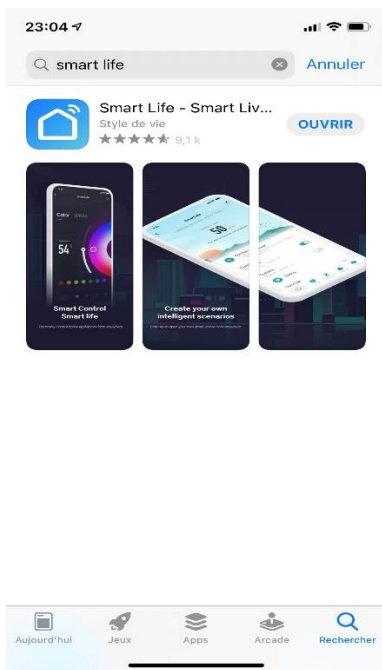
23:04

smart life

Annuler

Smart Life - Smart Liv...

Style de vie

9,1 k

OUVRIR

54

Smart Control
Smart life

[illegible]

50

Create your own
intelligent scenarios

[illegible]

Aujourd'hui

Jeux

Apps

Arcade

Rechercher